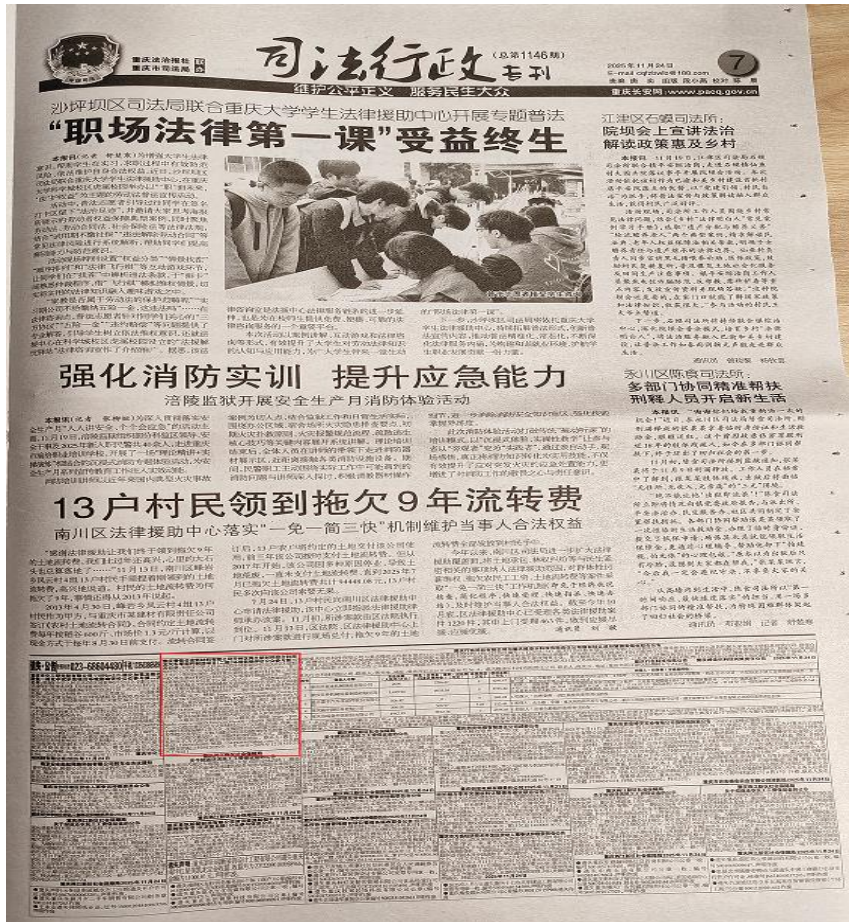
重庆市司法局
重庆市司法行政

司法行政专刊 (总第1146期)

7

维护公平正义 服务民生大众

重庆长安网: www.pacq.gov.cn

沙坪坝区司法局联合重庆大学学生法律援助中心开展专题普法

"职场法律第一课"受益终生

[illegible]

江津区石蟆司法所:
院坝会上宣讲法治
解读政策惠及乡村

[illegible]

强化消防实训 提升应急能力

涪陵监狱开展安全生产月消防体验活动

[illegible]

永川区陈食司法所:
多部门协同精准帮扶
刑释人员开启新生活

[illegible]

13户村民领到拖欠9年流转费

南川区法律援助中心落实"一免一简三快"机制维护当事人合法权益

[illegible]